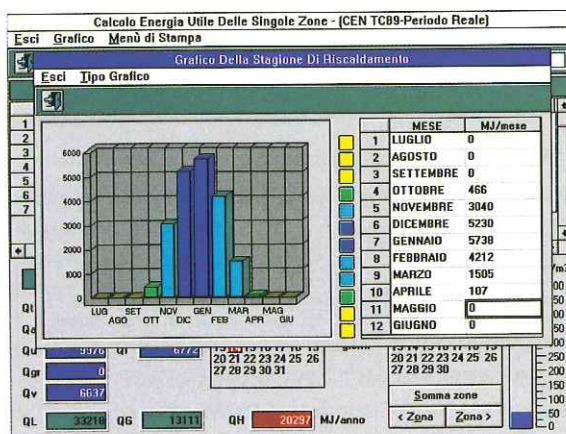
Calcolo Energia Utile Delle Singole Zone - (CEN TC89-Periodo Reale)

Esci Grafico Menù di Stampa

Grafico Della Stagione Di Riscaldamento

Esci Tipo Grafico

6000
5000
4000
3000
2000
1000
0

LUG SET NOV GEN MAR MAG
AGO OTT DIC FEB APR GIU

| | MESE | MJ/mese |
|---|---|---|
| 1 | LUGLIO | 0 |
| 2 | AGOSTO | 0 |
| 3 | SETTEMBRE | 0 |
| 4 | OTTOBRE | 466 |
| 5 | NOVEMBRE | 3040 |
| 6 | DICEMBRE | 5230 |
| 7 | GENNAIO | 5738 |
| 8 | FEBBRAIO | 4212 |
| 9 | MARZO | 1505 |
| 10 | APRILE | 107 |
| 11 | MAGGIO | 0 |
| 12 | GIUGNO | 0 |

1
2
3
4
5
6
7

Qt
Qa
Qu 5978 Qi 6772
Qgr 0
Qv 6637

20 21 22 23 24 25 26
27 28 29 30 31

20 21 22 23 24 25 26
27 28 29 30

Somma zone

QL 33219 QG 13111 QH 20297 MJ/anno

< Zona Zona >

250
200
150
100
50
0